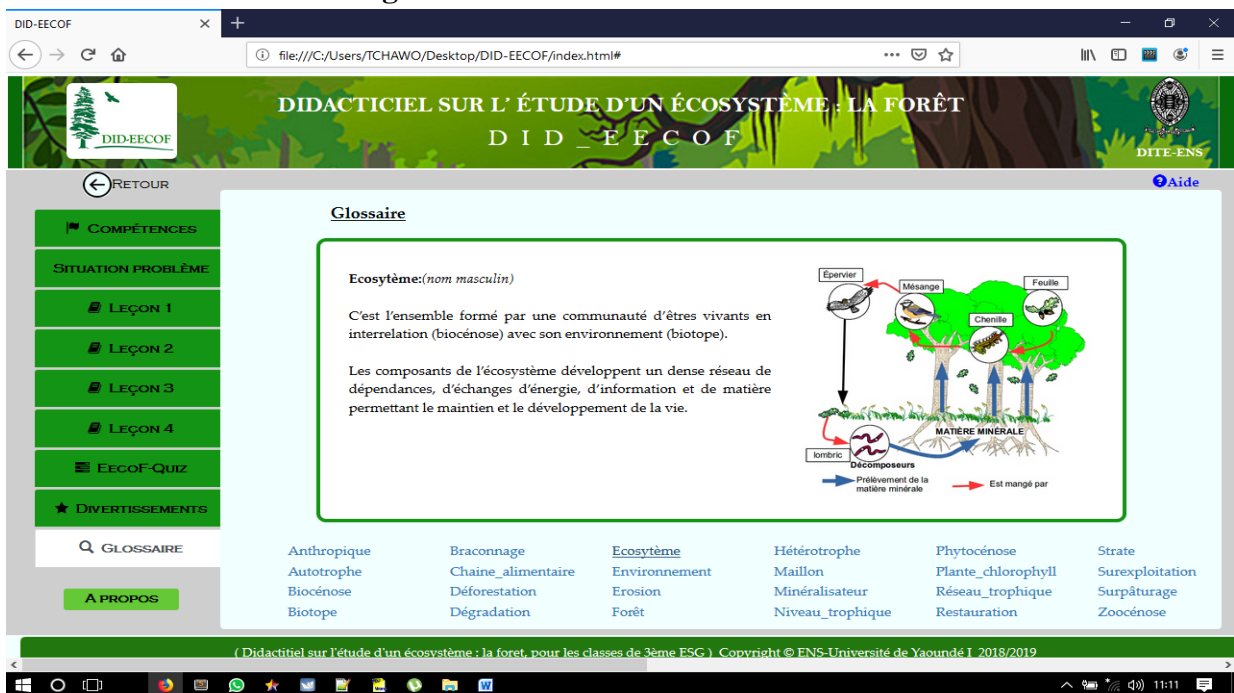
DID-EECOF
file:///C:/Users/TCHAWO/Desktop/DID-EECOF/index.html#

DID-EECOF

DIDACTICIEL SUR L' ÉTUDE D'UN ÉCOSYSTÈME : LA FORÊT
DID_EECOF

DITE-ENS

RETOUR

Aide

COMPÉTENCES
SITUATION PROBLÈME
LEÇON 1
LEÇON 2
LEÇON 3
LEÇON 4
EECOF-QUIZ
DIVERTISSEMENTS
GLOSSAIRE
A PROPOS

Glossaire

Ecosytème:(nom masculin)

C'est l'ensemble formé par une communauté d'êtres vivants en interrelation (biocénose) avec son environnement (biotope).

Les composants de l'écosystème développent un dense réseau de dépendances, d'échanges d'énergie, d'information et de matière permettant le maintien et le développement de la vie.

Épervier
Mésange
Feuille
Chenille
MATIÈRE MINÉRALE
lombric
Décomposeurs
Prélèvement de la matière minérale
Est mangé par

Anthropique
Autotrophe
Biocénose
Biotope

Braconnage
Chaine_alimentaire
Déforestation
Dégradation

Ecosytème
Environnement
Erosion
Forêt

Hétérotrophe
Maillon
Minéralisateur
Niveau_trophique

Phytocénose
Plante_chlorophyll
Réseau_trophique
Restauration

Strate
Surexploitation
Surpâturage
Zoocénose

( Didactitiel sur l'étude d'un écosystème : la foret, pour les classes de 3ème ESG ) Copyright © ENS-Université de Yaoundé I 2018/2019

11:11